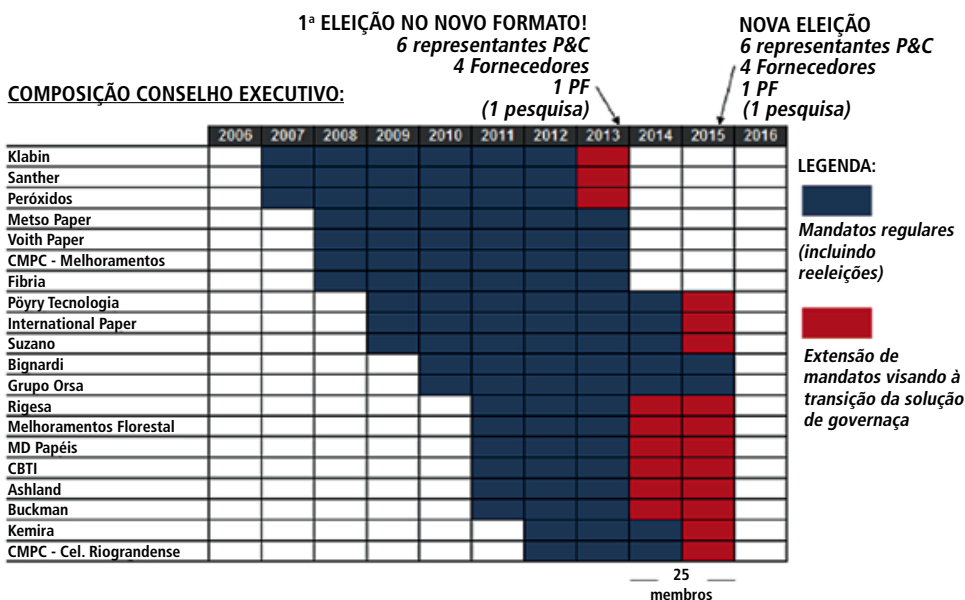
1ª ELEIÇÃO NO NOVO FORMATO!
6 representantes P&C
4 Fornecedores
1 PF
(1 pesquisa)

NOVA ELEIÇÃO
6 representantes P&C
4 Fornecedores
1 PF
(1 pesquisa)

COMPOSIÇÃO CONSELHO EXECUTIVO:

| | 2006 | 2007 | 2008 | 2009 | 2010 | 2011 | 2012 | 2013 | 2014 | 2015 | 2016 |
|---|---|---|---|---|---|---|---|---|---|---|---|
| Klabin | | | | | | | | | | | |
| Santher | | | | | | | | | | | |
| Peróxidos | | | | | | | | | | | |
| Metso Paper | | | | | | | | | | | |
| Voith Paper | | | | | | | | | | | |
| CMPC - Melhoramentos | | | | | | | | | | | |
| Fibria | | | | | | | | | | | |
| Pöyry Tecnologia | | | | | | | | | | | |
| International Paper | | | | | | | | | | | |
| Suzano | | | | | | | | | | | |
| Bignardi | | | | | | | | | | | |
| Grupo Orsa | | | | | | | | | | | |
| Rigesa | | | | | | | | | | | |
| Melhoramentos Florestal | | | | | | | | | | | |
| MD Papéis | | | | | | | | | | | |
| CBTI | | | | | | | | | | | |
| Ashland | | | | | | | | | | | |
| Buckman | | | | | | | | | | | |
| Kemira | | | | | | | | | | | |
| CMPC - Cel. Riograndense | | | | | | | | | | | |

25 membros

LEGENDA:
Mandatos regulares (incluindo reeleições)
Extensão de mandatos visando à transição da solução de governaça